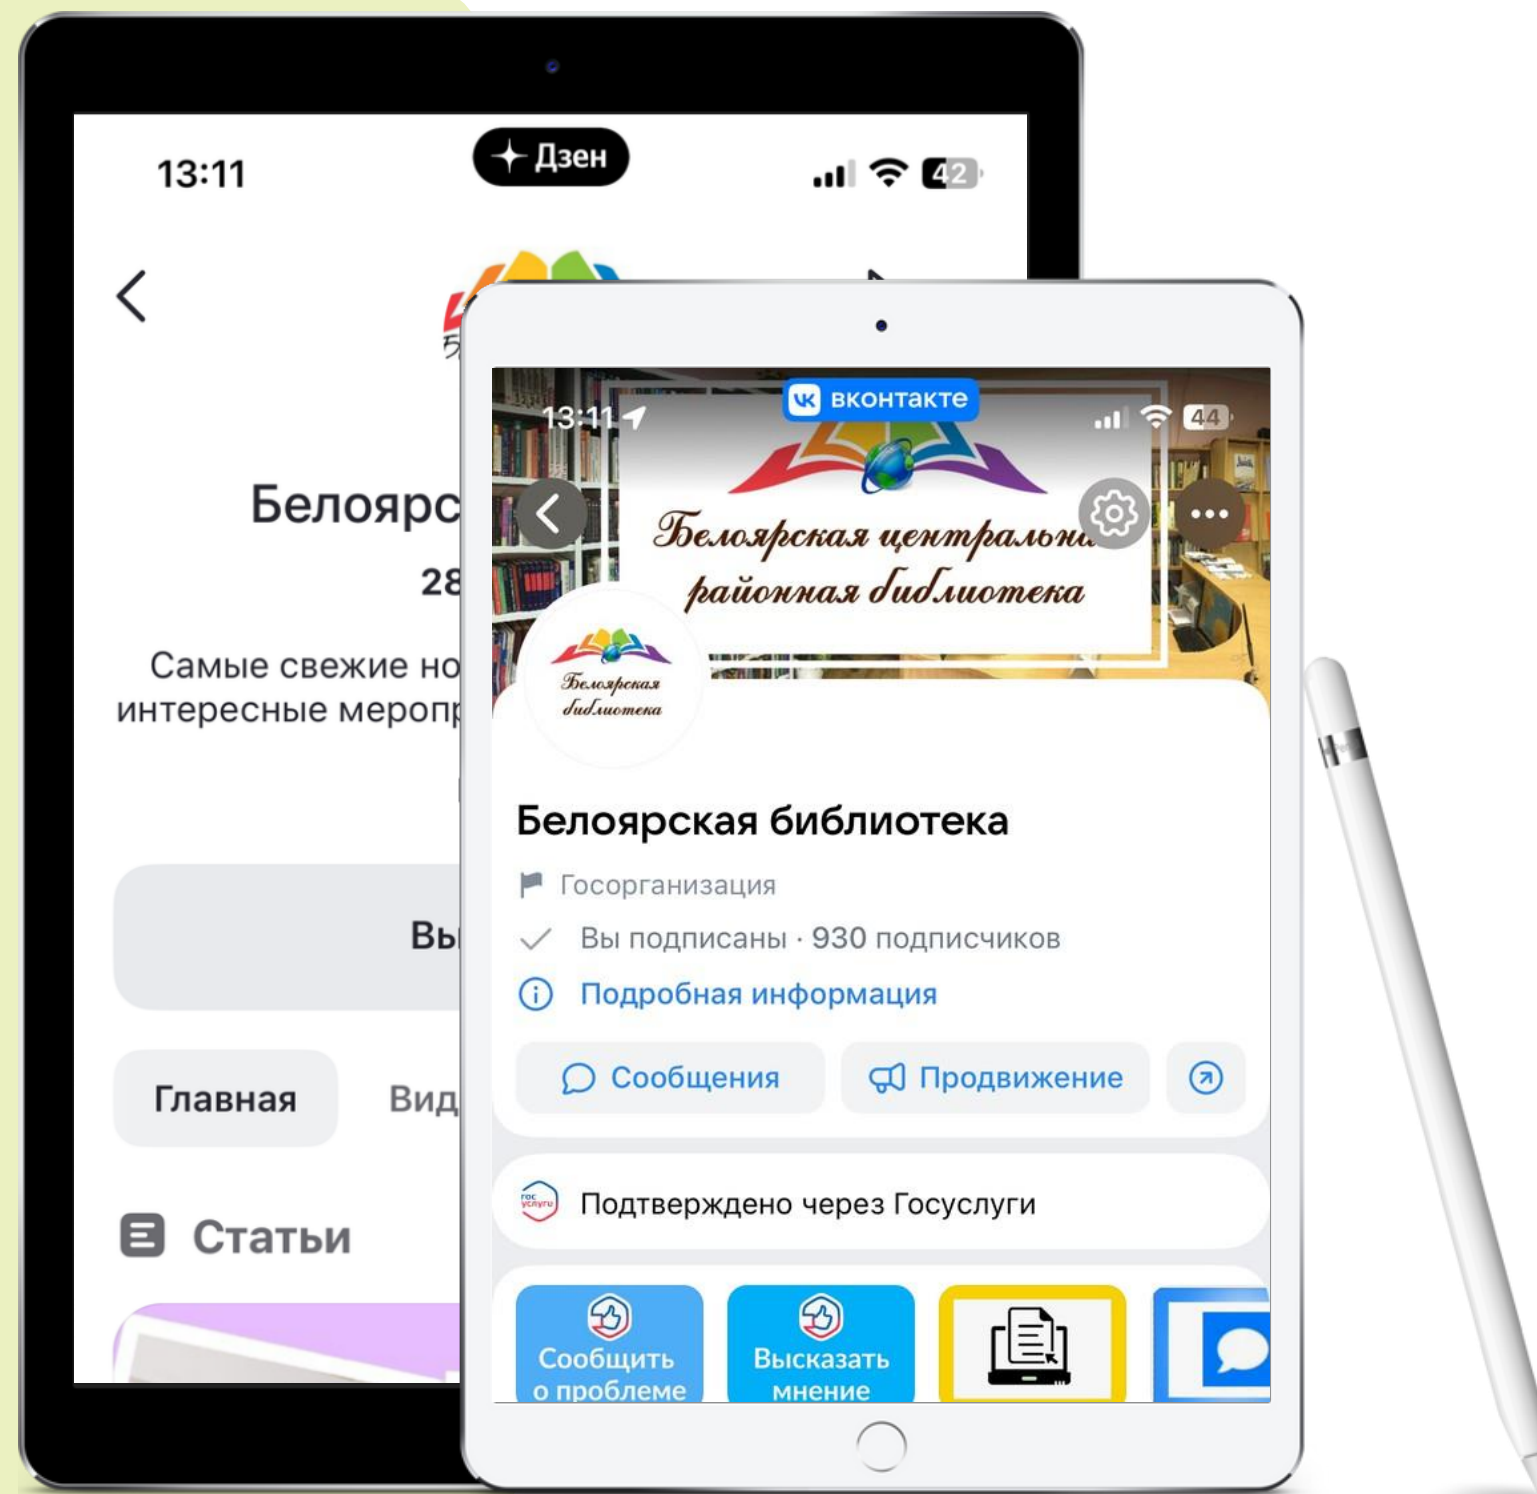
13:11
Дзен
42

Белоярс
28
Самые свежие но
интересные меропр

Вы

Главная
Вид

Статьи

13:11
вконтакте
44
Белоярская центральн
районная библиотека
Белоярская библиотека

Белоярская библиотека
Госорганизация
Вы подписаны · 930 подписчиков
Подробная информация
Сообщения
Продвижение

гос услуги
Подтверждено через Госуслуги

Сообщить о проблеме
Высказать мнение